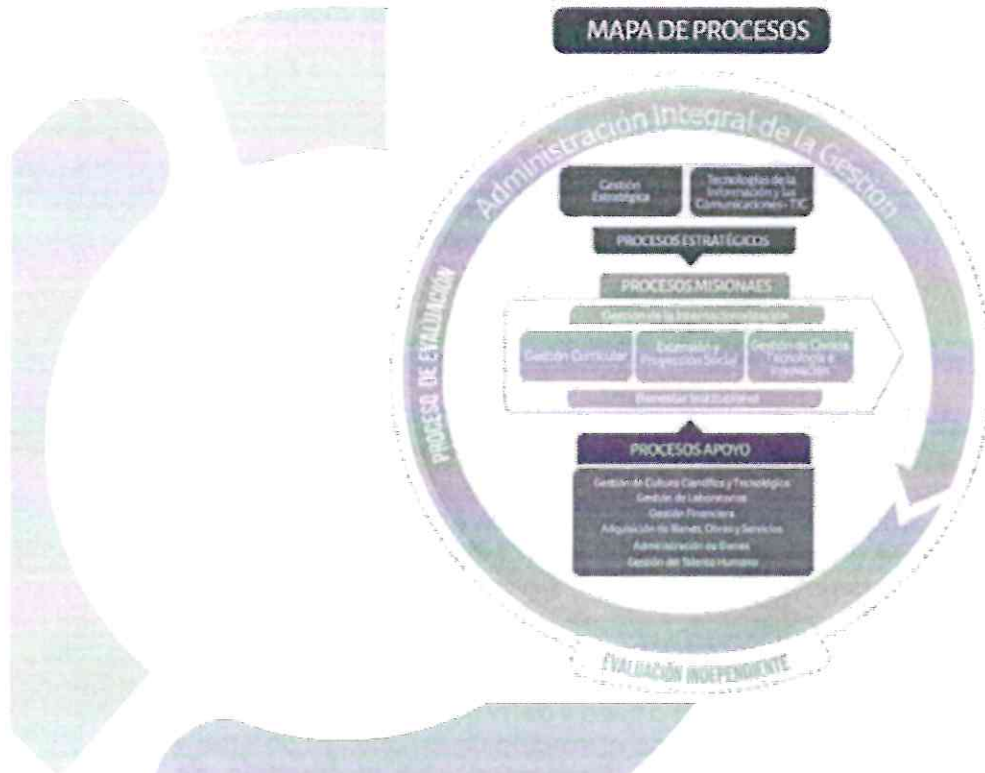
MAPA DE PROCESOS

Administración Integral de la Gestión

Gestión Estratégica

Tecnologías de la Información y las Comunicaciones - TIC

PROCESOS ESTRATÉGICOS

PROCESOS MISIONAES

Gestión de la Internacionalización

Gestión Curricular

Extensión y Proyección Social

Gestión de Ciencia, Tecnología e Innovación

Bienestar Institucional

PROCESO DE EVALUACIÓN

PROCESOS APOYO

Gestión de Cultura Científica y Tecnológica
Gestión de Laboratorios
Gestión Financiera
Adquisición de Bienes, Obras y Servicios
Administración de Bienes
Gestión del Talento Humano

EVALUACIÓN INDEPENDIENTE